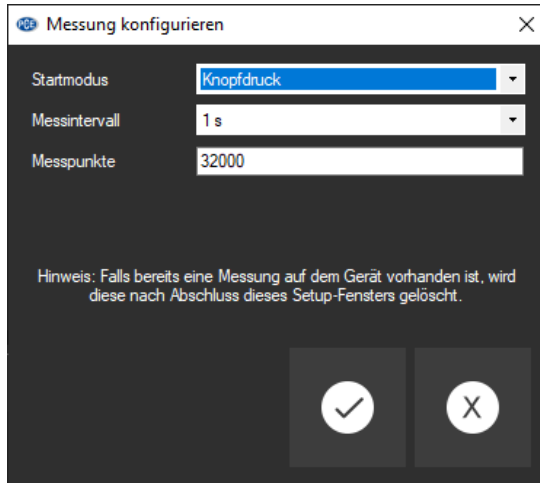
PCE Messung konfigurieren

×

Startmodus
Knopfdruck

Messintervall
1 s

Messpunkte
32000

Hinweis: Falls bereits eine Messung auf dem Gerät vorhanden ist, wird diese nach Abschluss dieses Setup-Fensters gelöscht.

✓

X